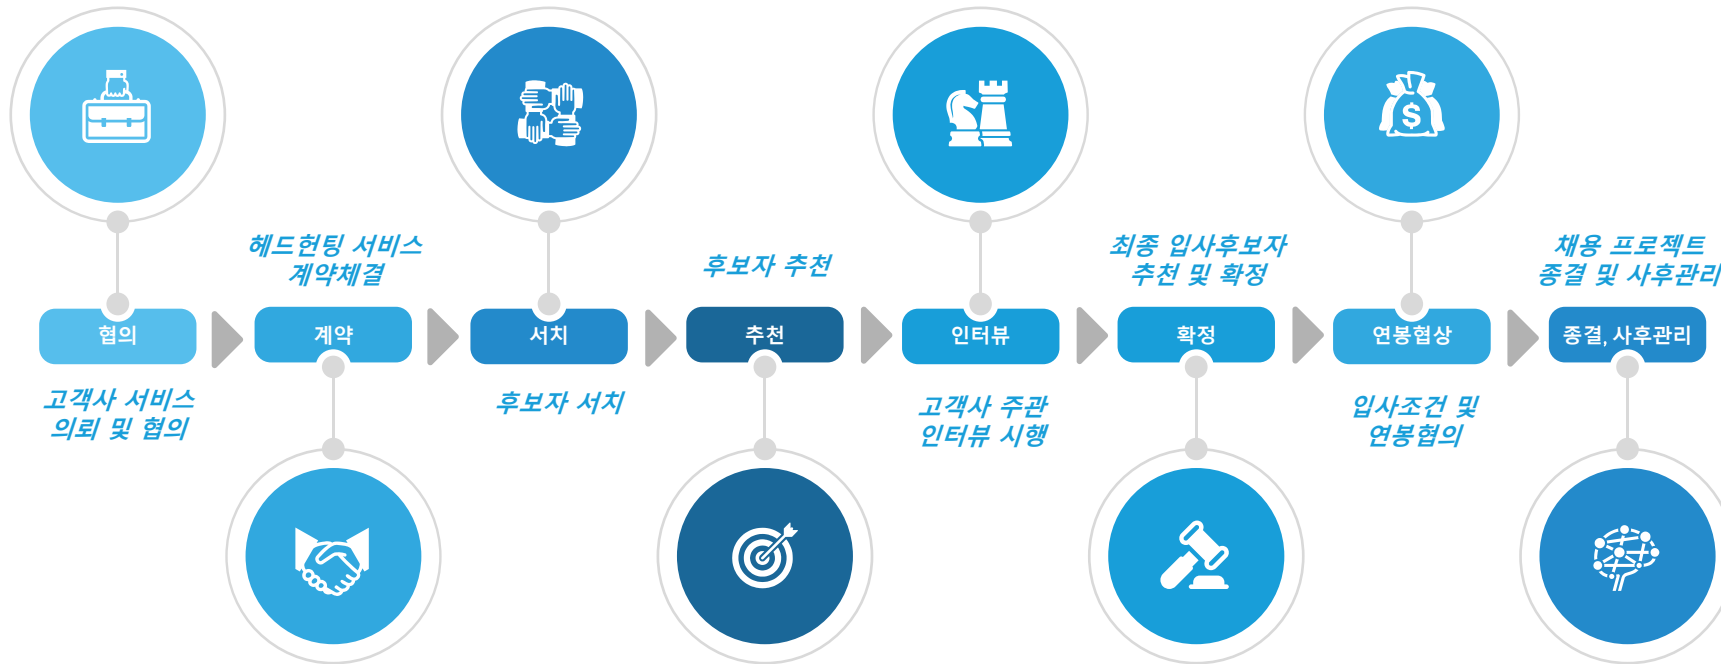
헤드헌팅 서비스 계약체결

후보자 추천

최종 입사후보자 추천 및 확정

채용 프로젝트 종결 및 사후관리

협의

계약

서치

추천

인터뷰

확정

연봉협상

종결, 사후관리

고객사 서비스 의뢰 및 협의

후보자 서치

고객사 주관 인터뷰 시행

입사조건 및 연봉협의